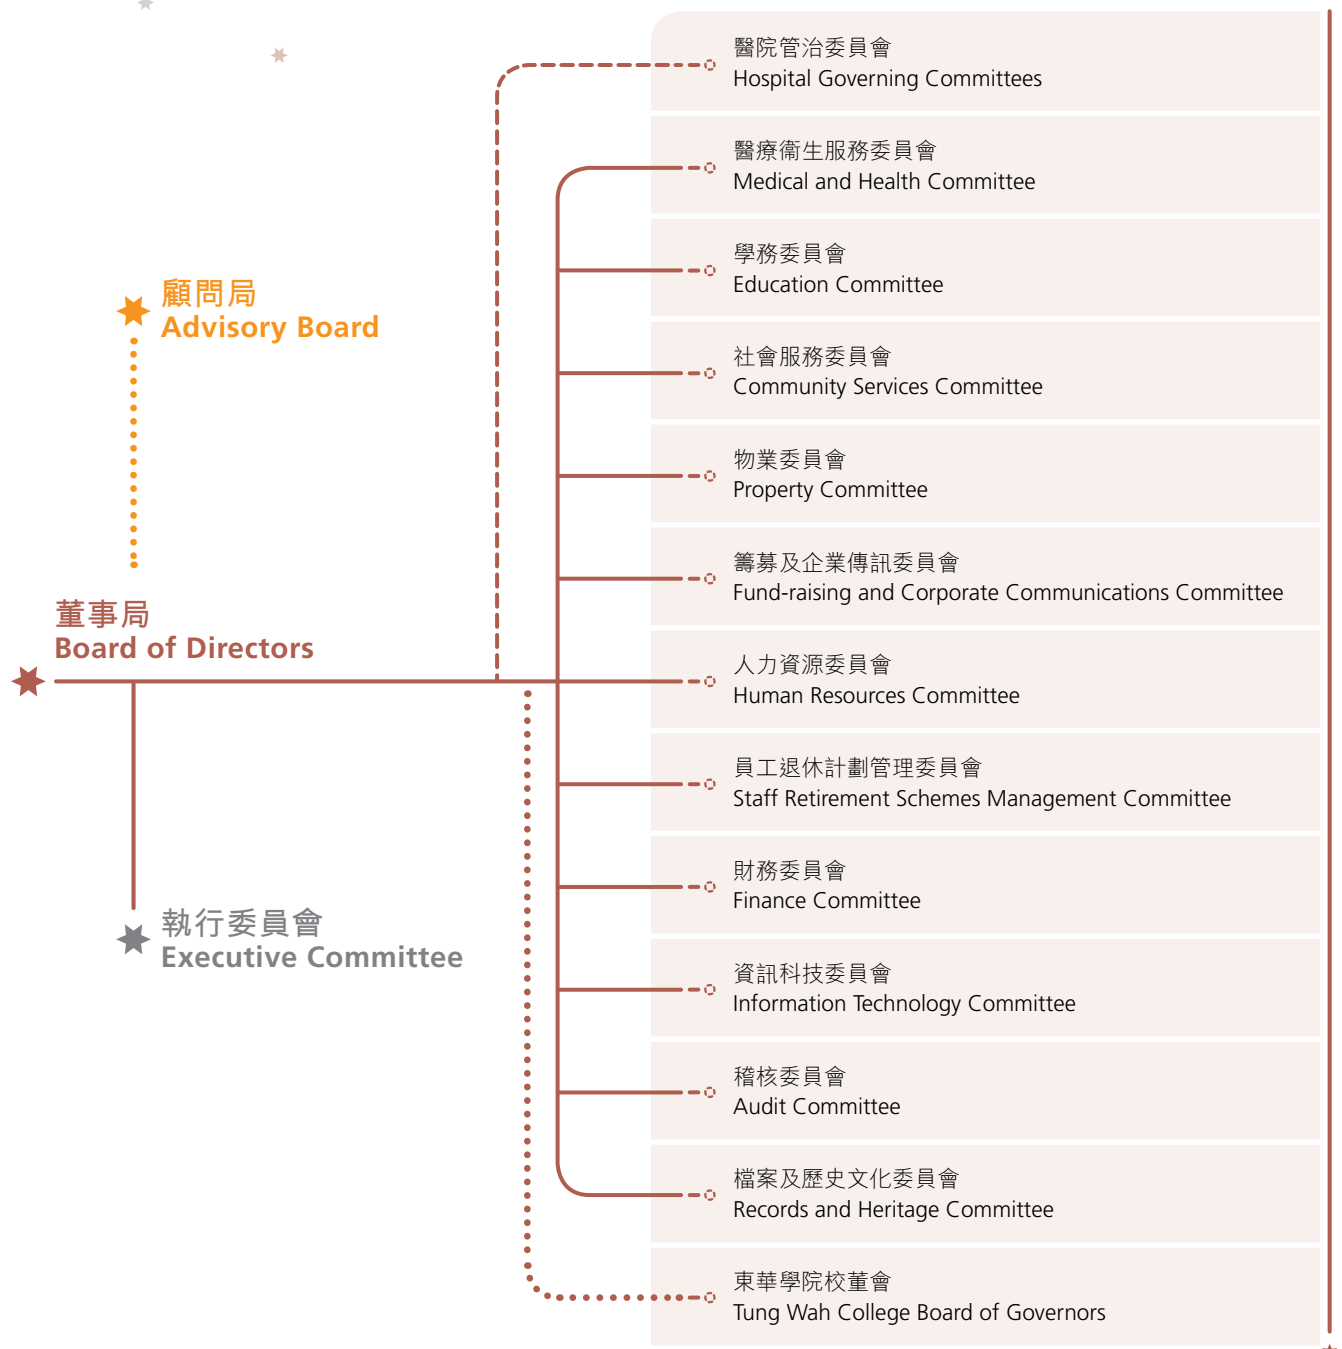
顧問局
Advisory Board

董事局
Board of Directors

執行委員會
Executive Committee

醫院管治委員會
Hospital Governing Committees

醫療衛生服務委員會
Medical and Health Committee

學務委員會
Education Committee

社會服務委員會
Community Services Committee

物業委員會
Property Committee

籌募及企業傳訊委員會
Fund-raising and Corporate Communications Committee

人力資源委員會
Human Resources Committee

員工退休計劃管理委員會
Staff Retirement Schemes Management Committee

財務委員會
Finance Committee

資訊科技委員會
Information Technology Committee

稽核委員會
Audit Committee

檔案及歷史文化委員會
Records and Heritage Committee

東華學院校董會
Tung Wah College Board of Governors